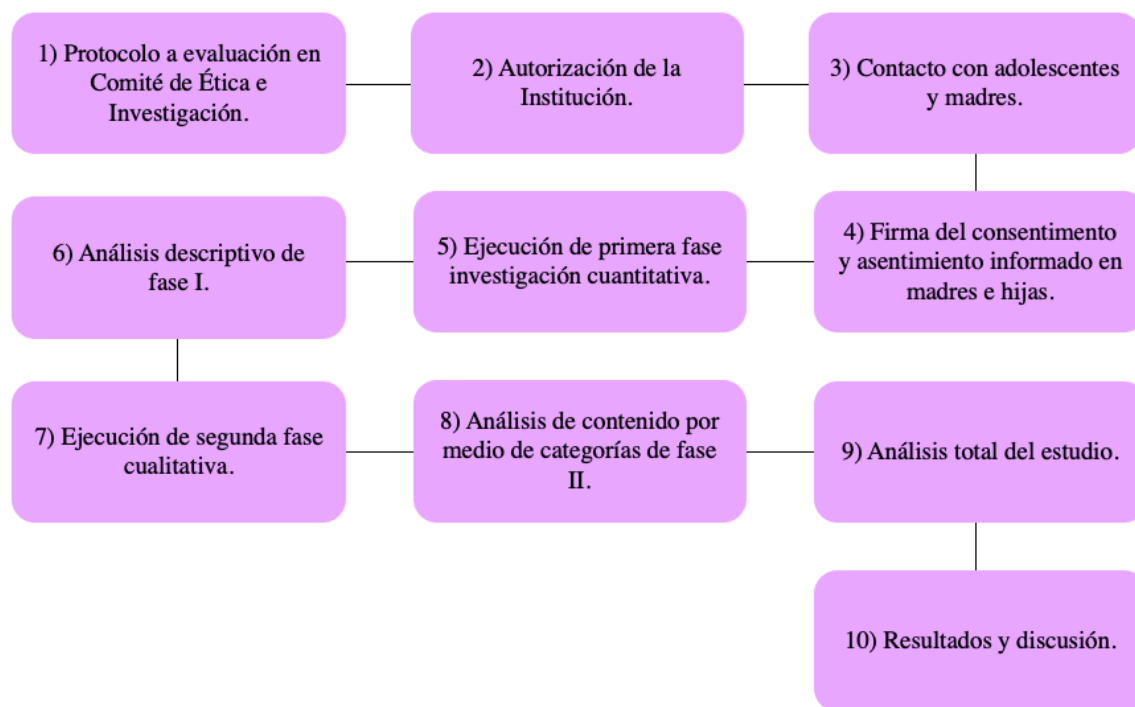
1) Protocolo a evaluación en Comité de Ética e Investigación.

2) Autorización de la Institución.

3) Contacto con adolescentes y madres.

4) Firma del consentimiento y asentimiento informado en madres e hijas.

5) Ejecución de primera fase investigación cuantitativa.

6) Análisis descriptivo de fase I.

7) Ejecución de segunda fase cualitativa.

8) Análisis de contenido por medio de categorías de fase II.

9) Análisis total del estudio.

10) Resultados y discusión.